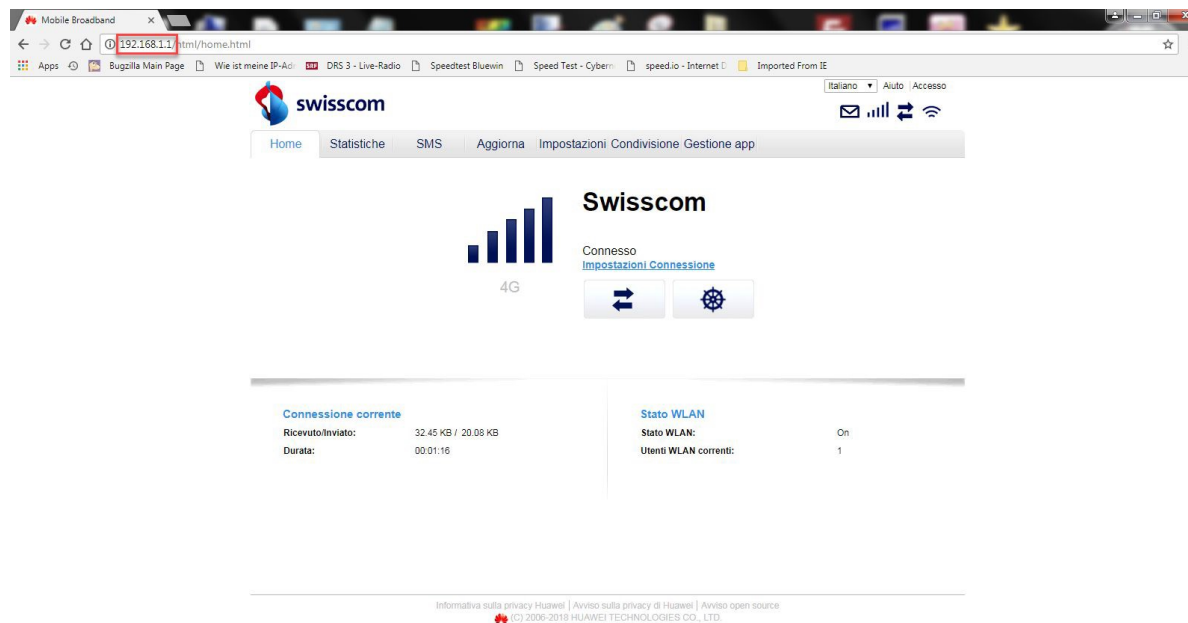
Mobile Broadband ×

192.168.1.1/html/home.html

Apps Bugzilla Main Page Wie ist meine IP-Ad DRS 3 - Live-Radio Speedtest Bluewin Speed Test - Cyberr speed.io - Internet D Imported From IE

Italiano Aiuto Accesso

swisscom

Home Statistiche SMS Aggiorna Impostazioni Condivisione Gestione app

Swisscom

Connesso
Impostazioni Connessione

4G

Connessione corrente

| | |
|---|---|
| Ricevuto/Inviato: | 32.45 KB / 20.08 KB |
| Durata: | 00:01:16 |

Stato WLAN

| | |
|---|---|
| Stato WLAN: | On |
| Utenti WLAN correnti: | 1 |

Informativa sulla privacy Huawei | Avviso sulla privacy di Huawei | Avviso open source
(C) 2006-2018 HUAWEI TECHNOLOGIES CO., LTD.